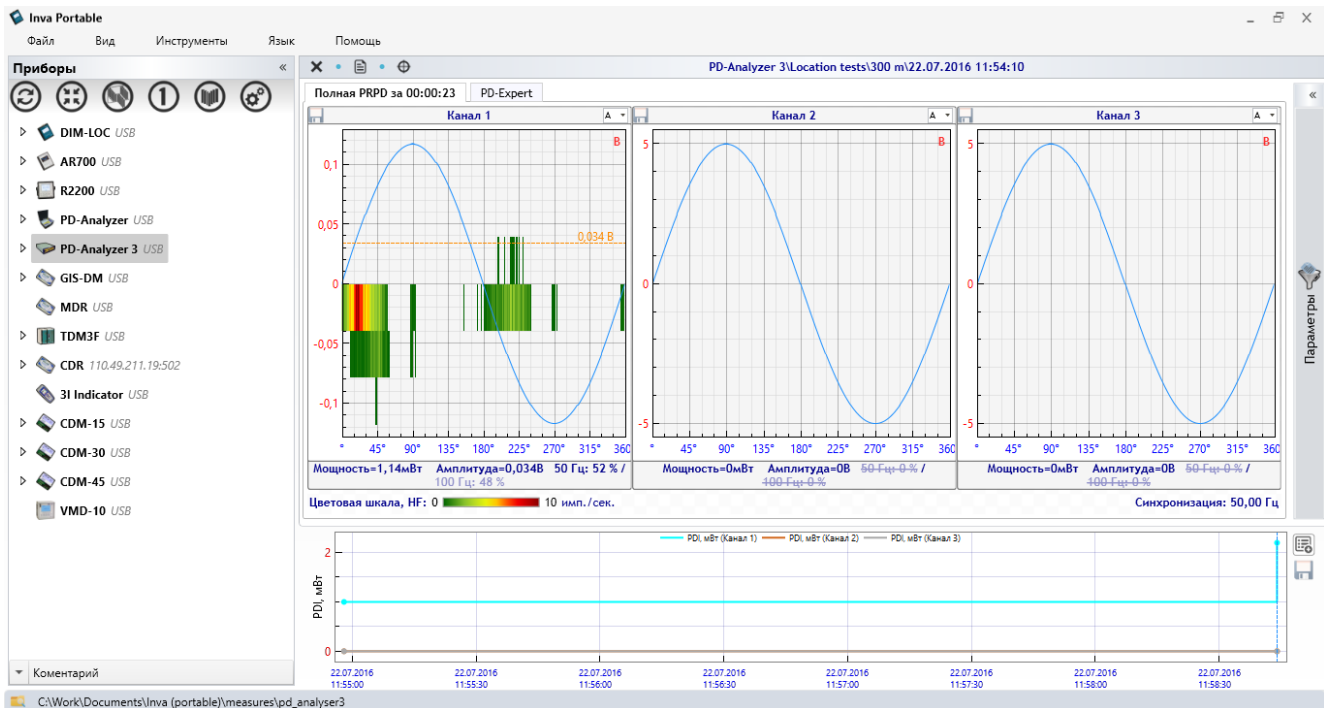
Inva Portable

Файл Вид Инструменты Язык Помощь

Приборы «

DIM-LOC USB
AR700 USB
R2200 USB
PD-Analyzer USB
PD-Analyzer 3 USB
GIS-DM USB
MDR USB
TDM3F USB
CDR 110.49.211.19:502
3I Indicator USB
CDM-15 USB
CDM-30 USB
CDM-45 USB
VMD-10 USB

Коментарий

PD-Analyzer 3\Location tests\300 m\22.07.2016 11:54:10

Полная PRPD за 00:00:23 PD-Expert

Канал 1 A
B
0,1
0,05
0,034 В
0
-0,05
-0,1
° 45° 90° 135° 180° 225° 270° 315° 360
Мощность=1,14мВт Амплитуда=0,034В 50 Гц: 52 % / 100 Гц: 48 %

Канал 2 A
B
5
0
-5
° 45° 90° 135° 180° 225° 270° 315° 360
Мощность=0мВт Амплитуда=0В 50 Гц: 0 % / 100 Гц: 0 %

Канал 3 A
B
5
0
-5
° 45° 90° 135° 180° 225° 270° 315° 360
Мощность=0мВт Амплитуда=0В 50 Гц: 0 % / 100 Гц: 0 %

Цветовая шкала, HF: 0 10 имп./сек.
Синхронизация: 50,00 Гц

Параметры «

PDI, мВт (Канал 1) PDI, мВт (Канал 2) PDI, мВт (Канал 3)
PDI, мВт
2
1
0
22.07.2016 11:55:00
22.07.2016 11:55:30
22.07.2016 11:56:00
22.07.2016 11:56:30
22.07.2016 11:57:00
22.07.2016 11:57:30
22.07.2016 11:58:00
22.07.2016 11:58:30

C:\Work\Documents\Inva (portable)\measures\pd_analyser3